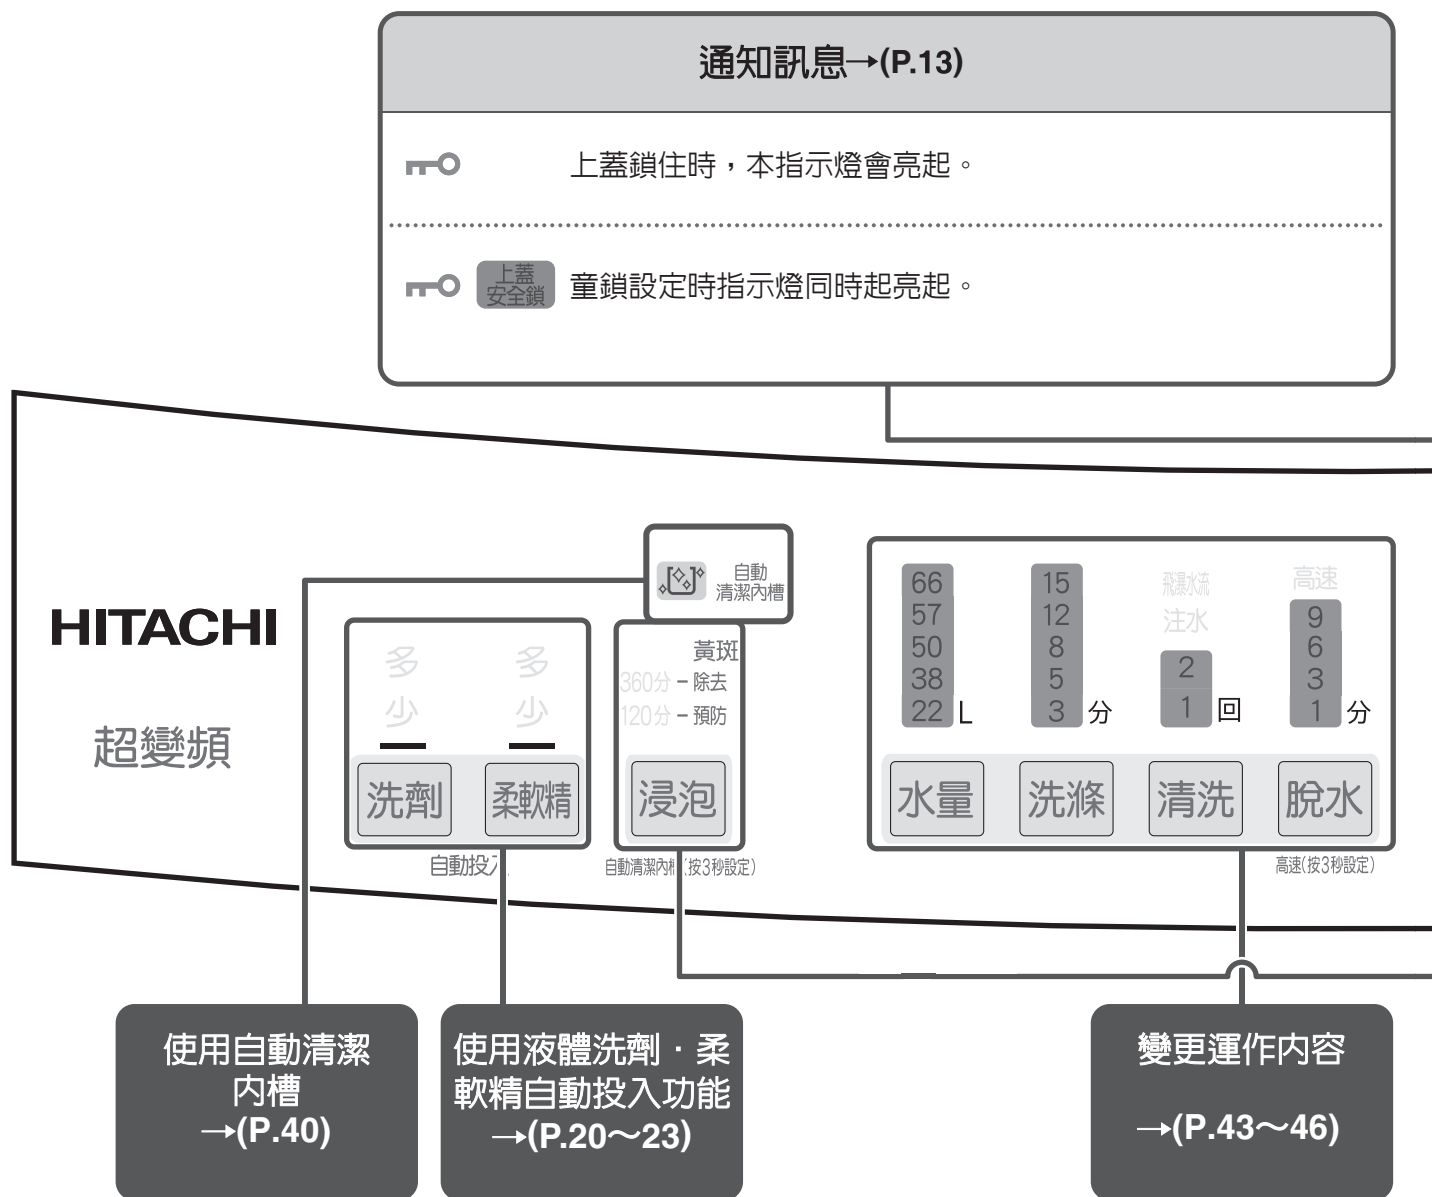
通知訊息→(P.13)

上蓋鎖住時，本指示燈會亮起。

上蓋安全鎖 童鎖設定時指示燈同時起亮起。

HITACHI

超變頻

自動清潔內槽

多
少
多
少

洗劑 柔軟精

自動投入

黃斑
360分 – 除去
120分 – 預防

浸泡

自動清潔內槽(按3秒設定)

66
57
50
38
22 L

15
12
8
5
3 分

飛瀑水流
注水
2
1 回

高速
9
6
3
1 分

水量 洗滌 清洗 脫水

高速(按3秒設定)

使用自動清潔內槽
→(P.40)

使用液體洗劑・柔軟精自動投入功能
→(P.20～23)

變更運作內容
→(P.43～46)